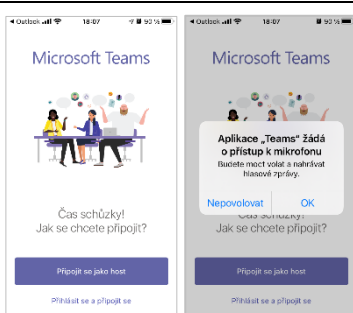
◂ Outlook 18:07 92 %

Microsoft Teams

Čas schůzky!
Jak se chcete připojit?

Připojit se jako host

Přihlásit se a připojit se

◂ Outlook 18:07 92 %

Microsoft Teams

Aplikace „Teams" žádá o přístup k mikrofonu

Budete moct volat a nahrávat hlasové zprávy.

Nepovolovat

OK

Připojit se jako host

Přihlásit se a připojit se